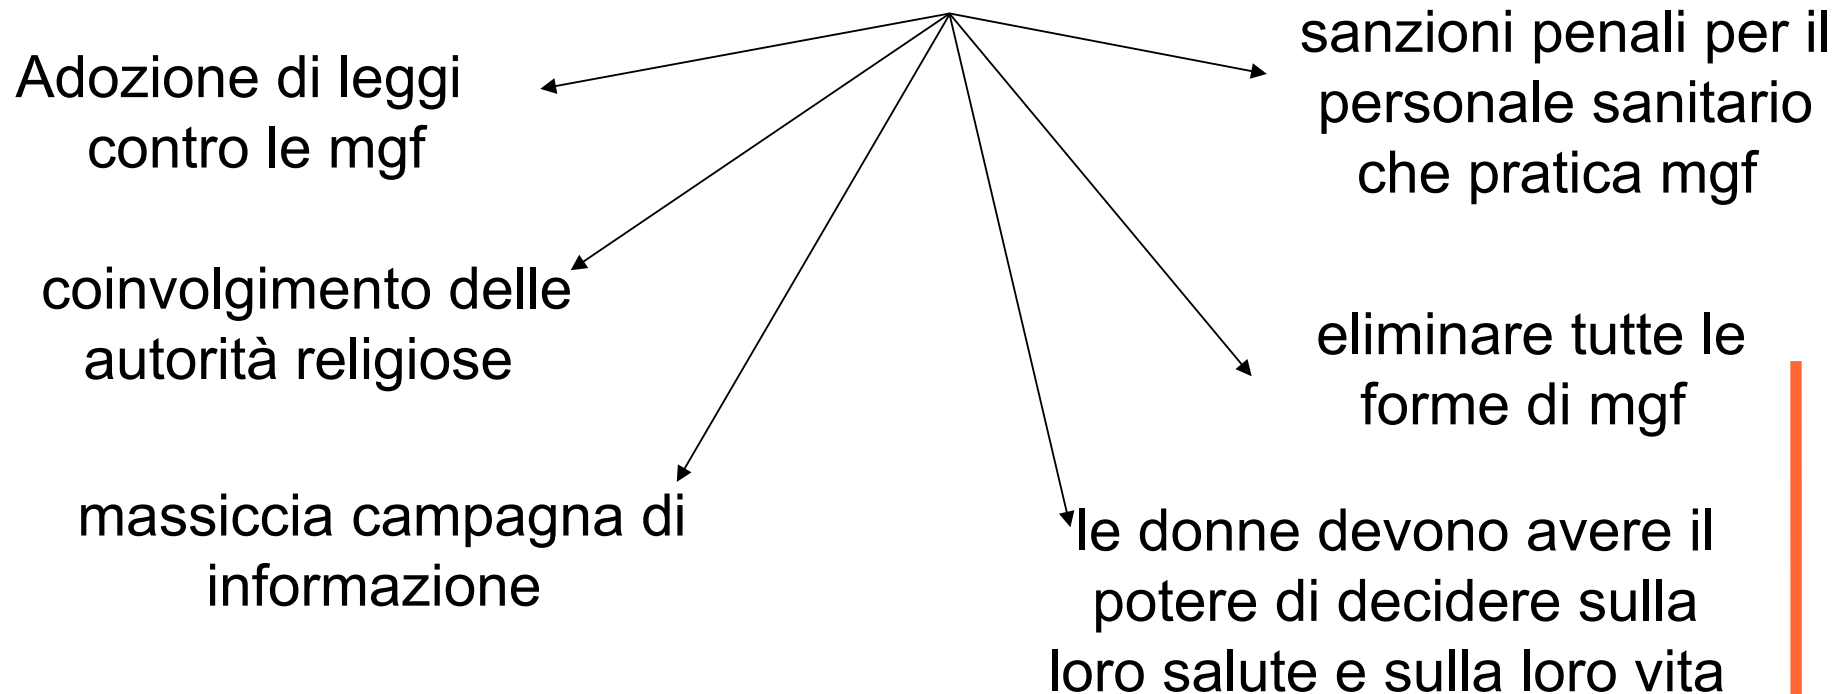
Adozione di leggi contro le mgf

sanzioni penali per il personale sanitario che pratica mgf

coinvolgimento delle autorità religiose

eliminare tutte le forme di mgf

massiccia campagna di informazione

le donne devono avere il potere di decidere sulla loro salute e sulla loro vita